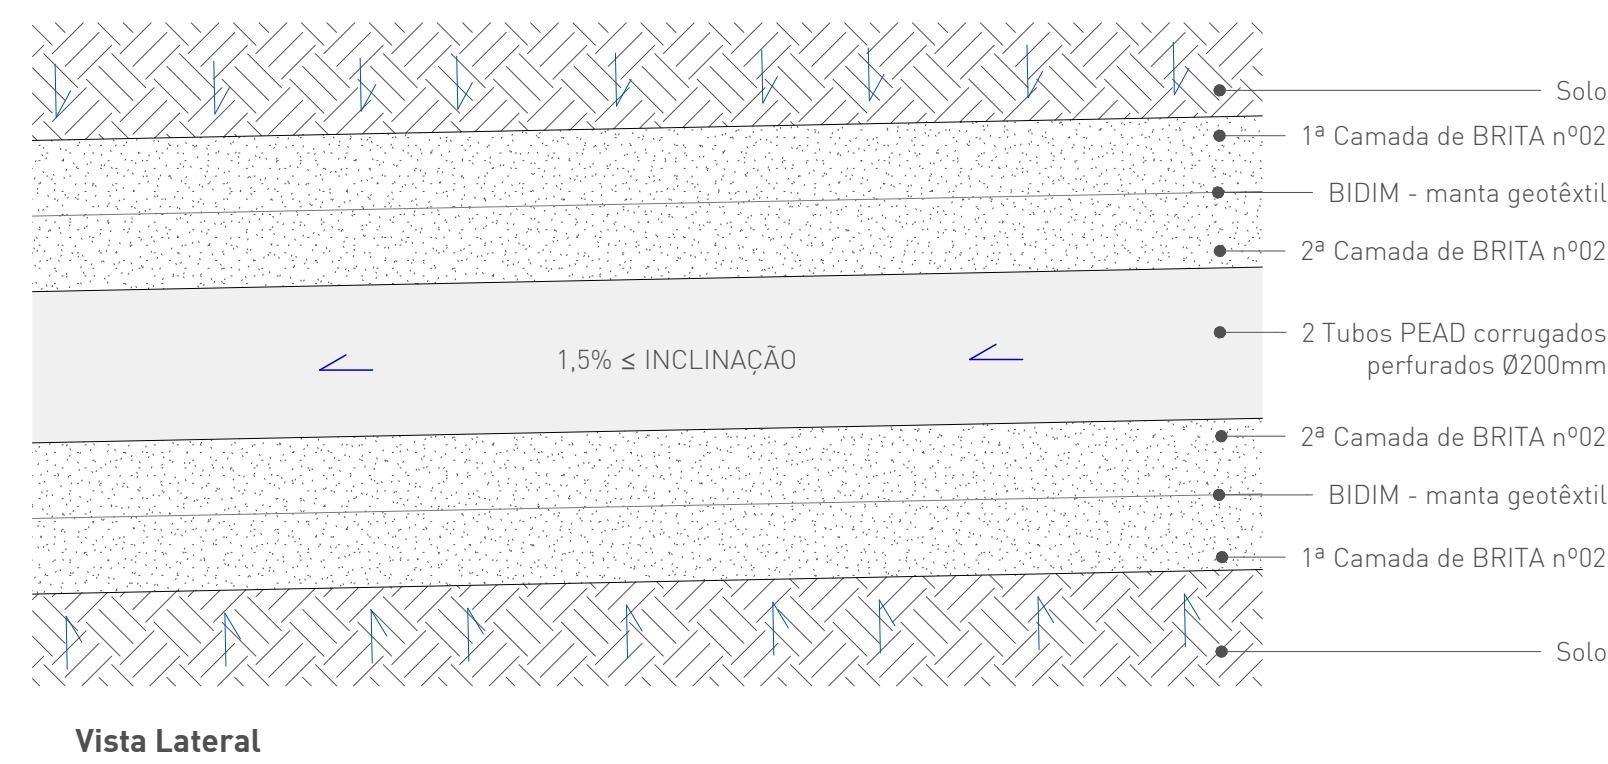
Solo

1ª Camada de BRITA nº02

BIDIM - manta geotêxtil

2ª Camada de BRITA nº02

1,5% ≤ INCLINAÇÃO

2 Tubos PEAD corrugados perfurados Ø200mm

2ª Camada de BRITA nº02

BIDIM - manta geotêxtil

1ª Camada de BRITA nº02

Solo

Vista Lateral